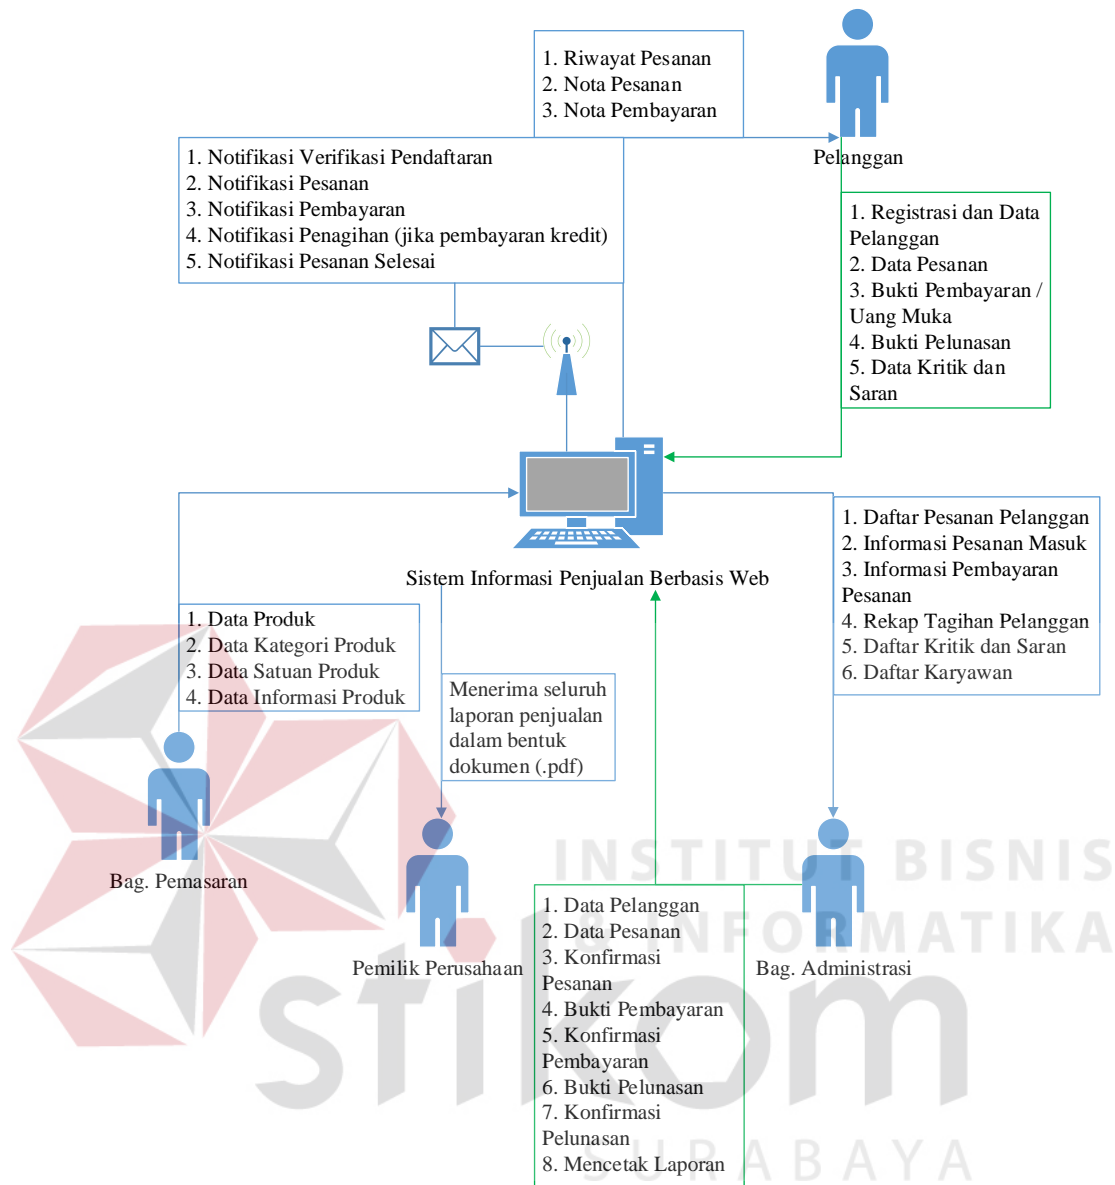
1. Riwayat Pesanan
2. Nota Pesanan
3. Nota Pembayaran

Pelanggan

1. Notifikasi Verifikasi Pendaftaran
2. Notifikasi Pesanan
3. Notifikasi Pembayaran
4. Notifikasi Penagihan (jika pembayaran kredit)
5. Notifikasi Pesanan Selesai

1. Registrasi dan Data Pelanggan
2. Data Pesanan
3. Bukti Pembayaran / Uang Muka
4. Bukti Pelunasan
5. Data Kritik dan Saran

Sistem Informasi Penjualan Berbasis Web

1. Daftar Pesanan Pelanggan
2. Informasi Pesanan Masuk
3. Informasi Pembayaran Pesanan
4. Rekap Tagihan Pelanggan
5. Daftar Kritik dan Saran
6. Daftar Karyawan

1. Data Produk
2. Data Kategori Produk
3. Data Satuan Produk
4. Data Informasi Produk

Menerima seluruh laporan penjualan dalam bentuk dokumen (.pdf)

Bag. Pemasaran

Pemilik Perusahaan

1. Data Pelanggan
2. Data Pesanan
3. Konfirmasi Pesanan
4. Bukti Pembayaran
5. Konfirmasi Pembayaran
6. Bukti Pelunasan
7. Konfirmasi Pelunasan
8. Mencetak Laporan

Bag. Administrasi

INSTITUT BISNIS & INFORMATIKA
stikom
SURABAYA